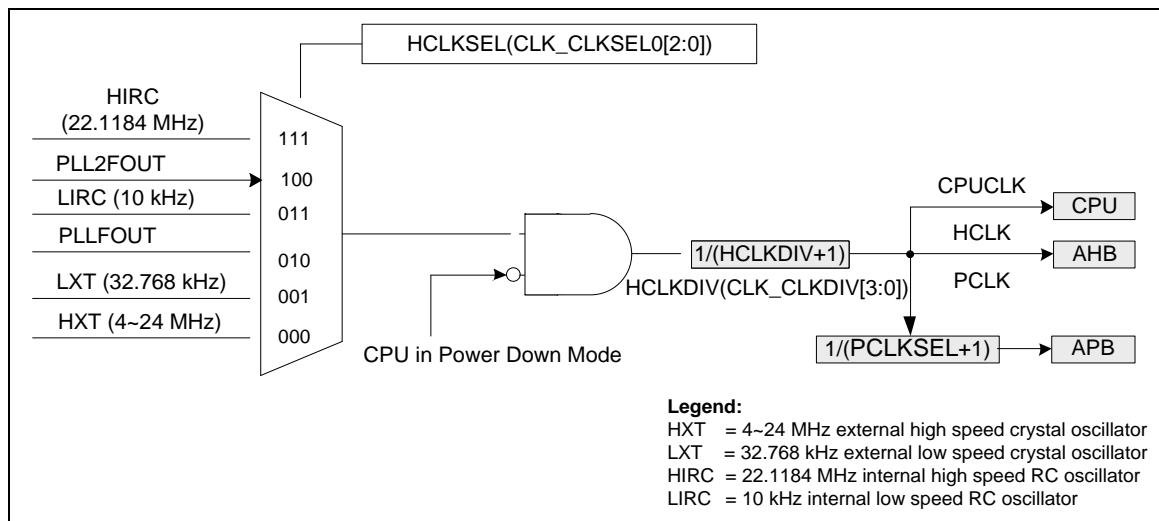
HCLKSEL(CLK_CLKSEL0[2:0])

HIRC
(22.1184 MHz)

PLL2FOUT

LIRC (10 kHz)

PLLFOUT

LXT (32.768 kHz)

HXT (4~24 MHz)

111

100

011

010

001

000

CPU in Power Down Mode

1/(HCLKDIV+1)

HCLKDIV(CLK_CLKDIV[3:0])

CPUCLK

CPU

HCLK

AHB

PCLK

1/(PCLKSEL+1)

APB

Legend:
HXT = 4~24 MHz external high speed crystal oscillator
LXT = 32.768 kHz external low speed crystal oscillator
HIRC = 22.1184 MHz internal high speed RC oscillator
LIRC = 10 kHz internal low speed RC oscillator